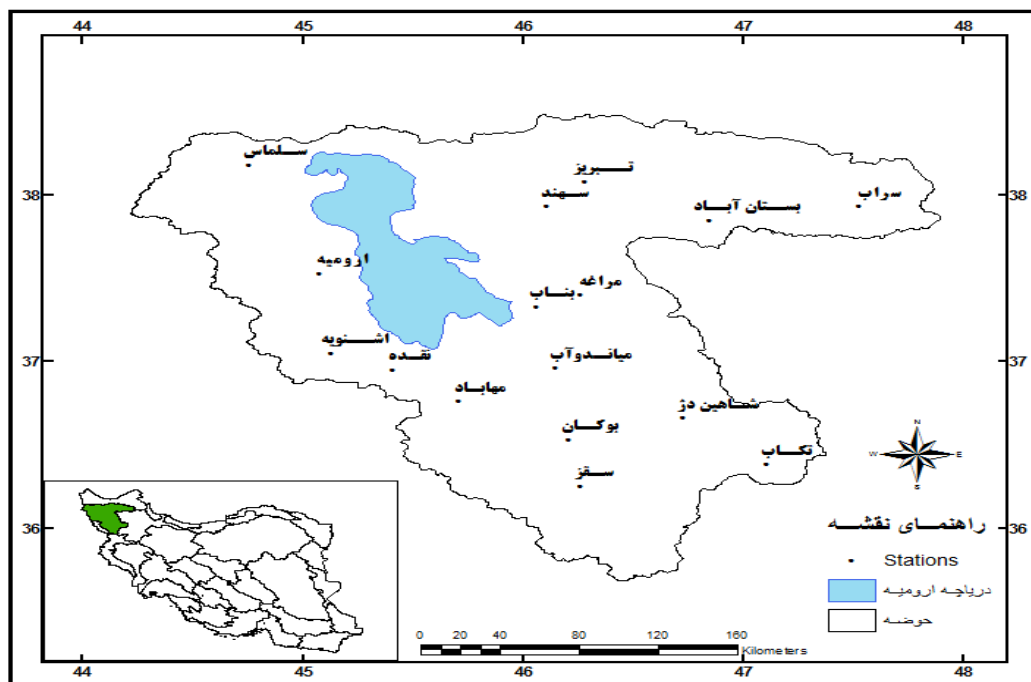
44
45
46
47
48

38
37
36

38
37
36

سلماس
تبریز
سهند
بستان آباد
سراب
ارومیه
مراغه
بناب
اشنویه
نقده
میاندوآب
مهاباد
شاهین دژ
بوکان
تکاب
سقز

N
W
E
S

راهنمای نقشه
Stations
دریاچه ارومیه
حوضه

0 20 40 80 120 160
Kilometers

44
45
46
47
48